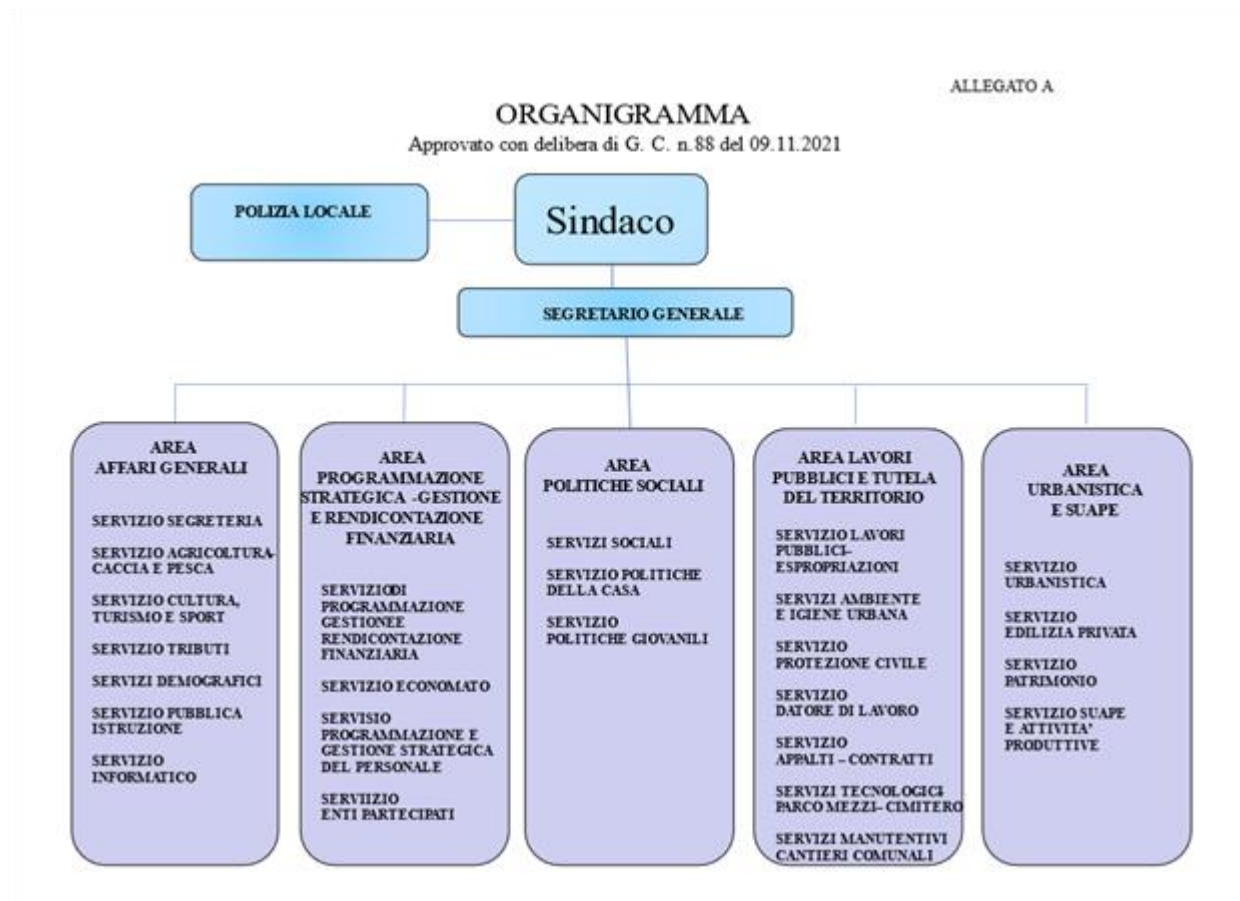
ALLEGATO A

ORGANIGRAMMA
Approvato con delibera di G. C. n.88 del 09.11.2021

POLIZIA LOCALE

Sindaco

SEGRETARIO GENERALE

AREA
AFFARI GENERALI

SERVIZIO SEGRETERIA

SERVIZIO AGRICOLTURA-CACCIA E PESCA

SERVIZIO CULTURA, TURISMO E SPORT

SERVIZIO TRIBUTI

SERVIZI DEMOGRAFICI

SERVIZIO PUBBLICA ISTRUZIONE

SERVIZIO INFORMATICO

AREA
PROGRAMMAZIONE STRATEGICA -GESTIONE E RENDICONTAZIONE FINANZIARIA

SERVIZIODI PROGRAMMAZIONE GESTIONEE RENDICONTAZIONE FINANZIARIA

SERVIZIO ECONOMATO

SERVISIO PROGRAMMAZIONE E GESTIONE STRATEGICA DEL PERSONALE

SERVIIZIO ENTI PARTECIPATI

AREA
POLITICHE SOCIALI

SERVIZI SOCIALI

SERVIZIO POLITICHE DELLA CASA

SERVIZIO POLITICHE GIOVANILI

AREA LAVORI PUBBLICI E TUTELA DEL TERRITORIO

SERVIZIO LAVORI PUBBLICI-ESPROPRIAZIONI

SERVIZI AMBIENTE E IGIENE URBANA

SERVIZIO PROTEZIONE CIVILE

SERVIZIO DATORE DI LAVORO

SERVIZIO APPALTI – CONTRATTI

SERVIZI TECNOLOGICI PARCO MEZZI– CIMITERO

SERVIZI MANUTENTIVI CANTIERI COMUNALI

AREA
URBANISTICA E SUAPE

SERVIZIO URBANISTICA

SERVIZIO EDILIZIA PRIVATA

SERVIZIO PATRIMONIO

SERVIZIO SUAPE E ATTIVITA' PRODUTTIVE